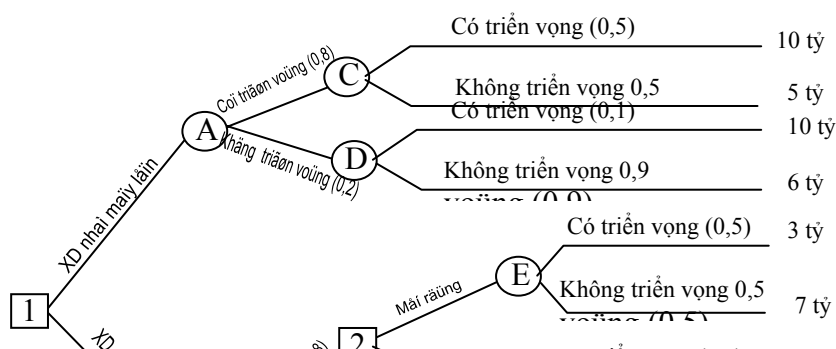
Có triển vọng (0,5)

10 tỷ

Coï triãøn voüng (0,8)

C

Không triển vọng 0,5

5 tỷ

Có triển vọng (0,1)

A

10 tỷ

Khäng triãøn voüng (0,2)

D

Không triển vọng 0,9

6 tỷ

voüng (0,9)

XD nhaì maïy låïn

Có triển vọng (0,5)

3 tỷ

E

Måí räüng

Không triển vọng 0,5

7 tỷ

voüng (0,5)

1

XD

8)

2

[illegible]